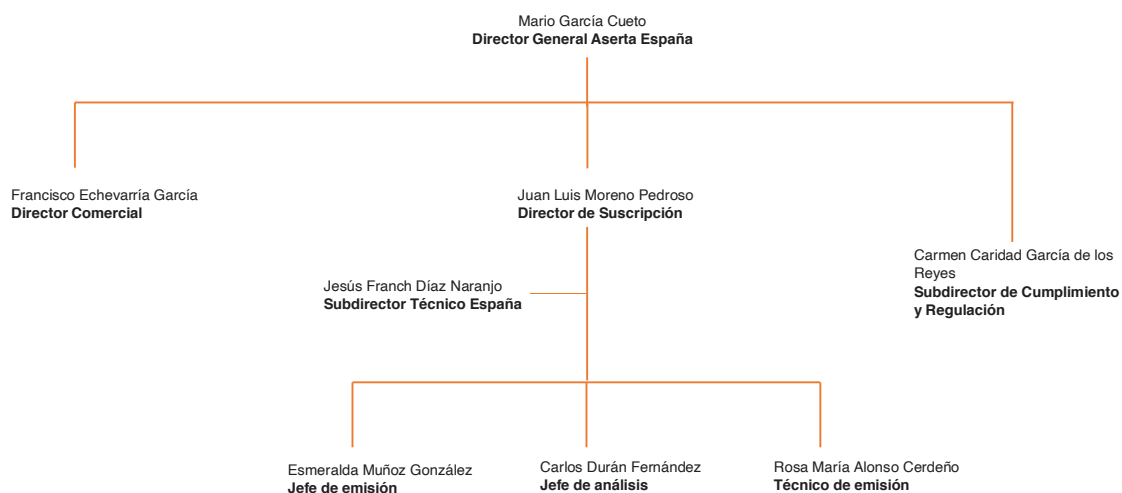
Mario García Cueto
**Director General Aserta España**

Francisco Echevarría García
**Director Comercial**

Juan Luis Moreno Pedroso
**Director de Suscripción**

Carmen Caridad García de los Reyes
**Subdirector de Cumplimiento y Regulación**

Jesús Franch Díaz Naranjo
**Subdirector Técnico España**

Esmeralda Muñoz González
**Jefe de emisión**

Carlos Durán Fernández
**Jefe de análisis**

Rosa María Alonso Cerdeño
**Técnico de emisión**